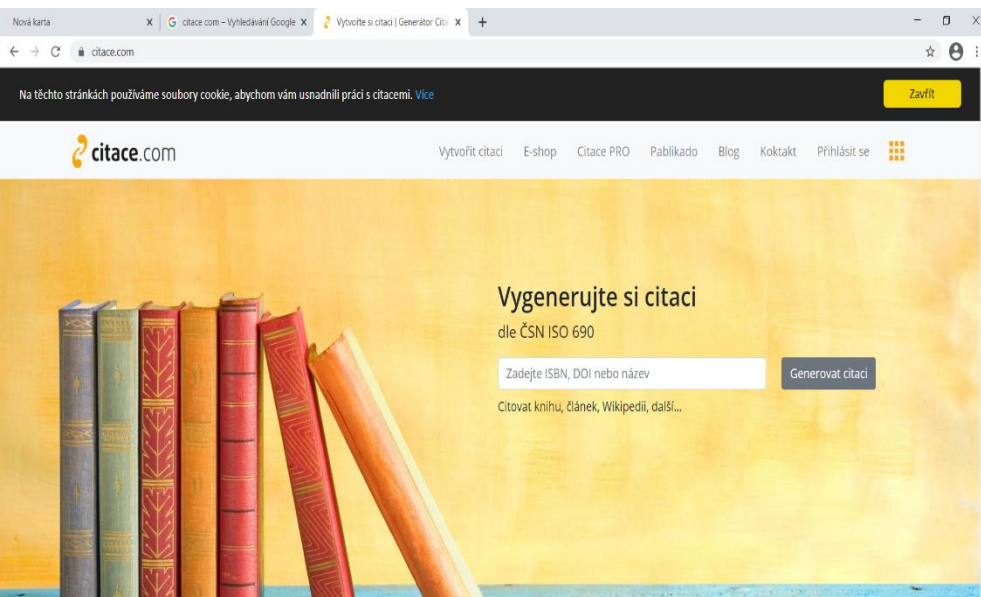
Nová karta ×
G citace com – Vyhledávání Google ×
Vytvořte si citaci | Generátor Cita ×
+

citace.com

Na těchto stránkách používáme soubory cookie, abychom vám usnadnili práci s citacemi. Více

Zavřít

citace.com

Vytvořit citaci E-shop Citace PRO Pablikado Blog Koktakt Přihlásit se

Vygenerujte si citaci
dle ČSN ISO 690

Zadejte ISBN, DOI nebo název

Generovat citaci

Citovat knihu, článek, Wikipedii, další...